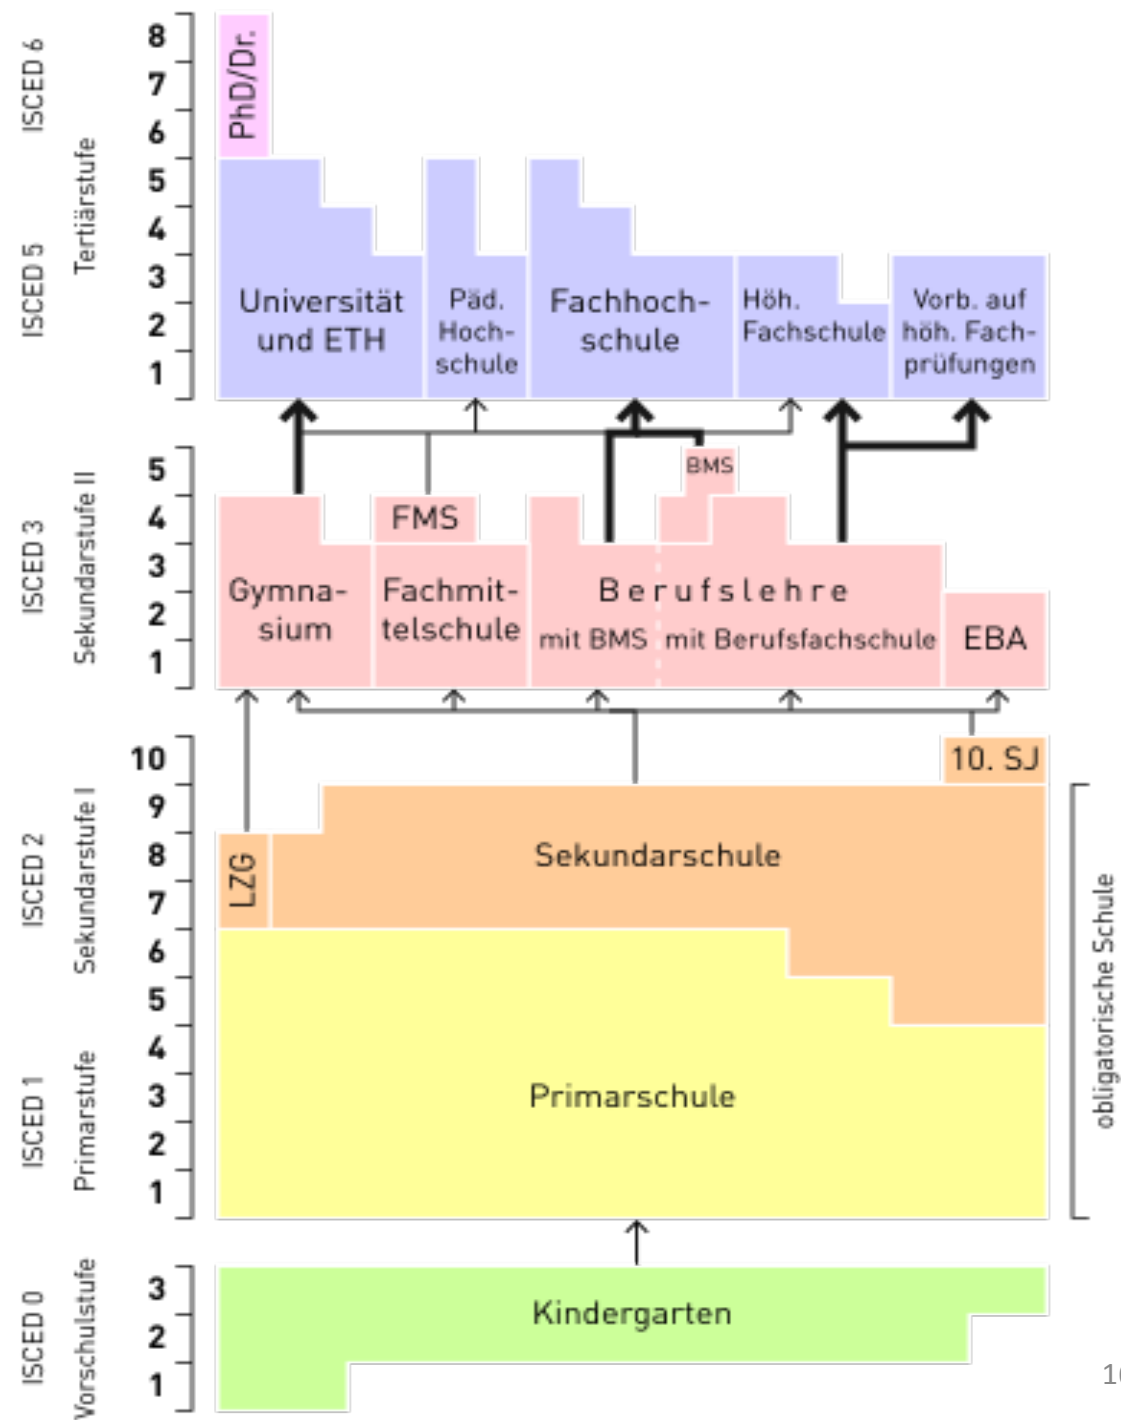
ISCED 6
ISCED 5
Tertiärstufe
8
7
6
5
4
3
2
1
PhD/Dr.
Universität und ETH
Päd. Hochschule
Fachhochschule
Höh. Fachschule
Vorb. auf höh. Fachprüfungen

ISCED 3
Sekundarstufe II
5
4
3
2
1
BMS
FMS
Gymnasium
Fachmittelschule
Berufslehre
mit BMS
mit Berufsfachschule
EBA

ISCED 2
Sekundarstufe I
10
9
8
7
6
5
4
3
2
1
10. SJ
LZG
Sekundarschule
ISCED 1
Primarstufe
Primarschule
obligatorische Schule

ISCED 0
Vorschulstufe
3
2
1
Kindergarten
1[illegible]